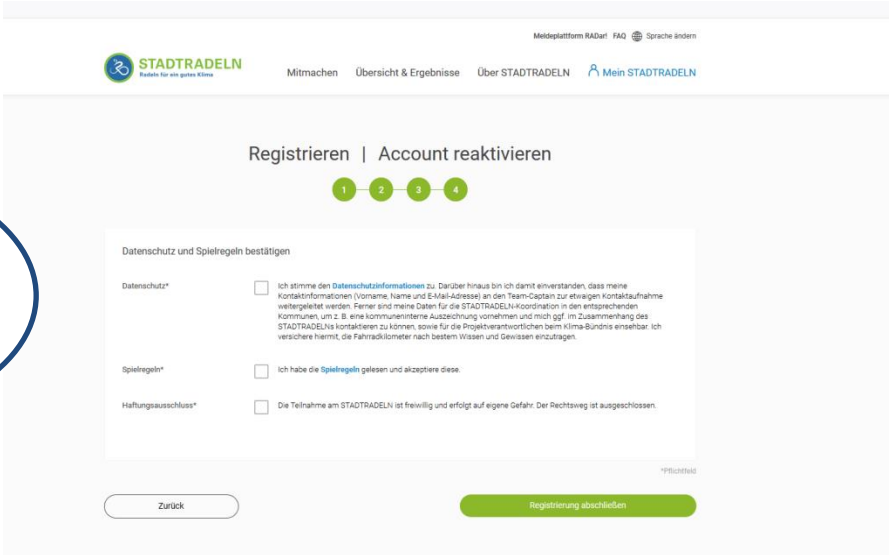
Meldeplattform RADar! FAQ Sprache ändern

STADTRADELN
Radeln für ein gutes Klima

Mitmachen Übersicht & Ergebnisse Über STADTRADELN Mein STADTRADELN

Registrieren | Account reaktivieren

1 2 3 4

Datenschutz und Spielregeln bestätigen

Datenschutz*

Ich stimme den Datenschutzinformationen zu. Darüber hinaus bin ich damit einverstanden, dass meine Kontaktinformationen (Vorname, Name und E-Mail-Adresse) an den Team-Captain zur etwaigen Kontaktaufnahme weitergeleitet werden. Ferner sind meine Daten für die STADTRADELN-Koordination in den entsprechenden Kommunen, um z. B. eine kommuneninterne Auszeichnung vornehmen und mich ggf. im Zusammenhang des STADTRADELNs kontaktieren zu können, sowie für die Projektverantwortlichen beim Klima-Bündnis einsehbar. Ich versichere hiermit, die Fahrradkilometer nach bestem Wissen und Gewissen einzutragen.

Spielregeln*

Ich habe die Spielregeln gelesen und akzeptiere diese.

Haftungsausschluss*

Die Teilnahme am STADTRADELN ist freiwillig und erfolgt auf eigene Gefahr. Der Rechtsweg ist ausgeschlossen.

*Pflichtfeld

Zurück

Registrierung abschließen